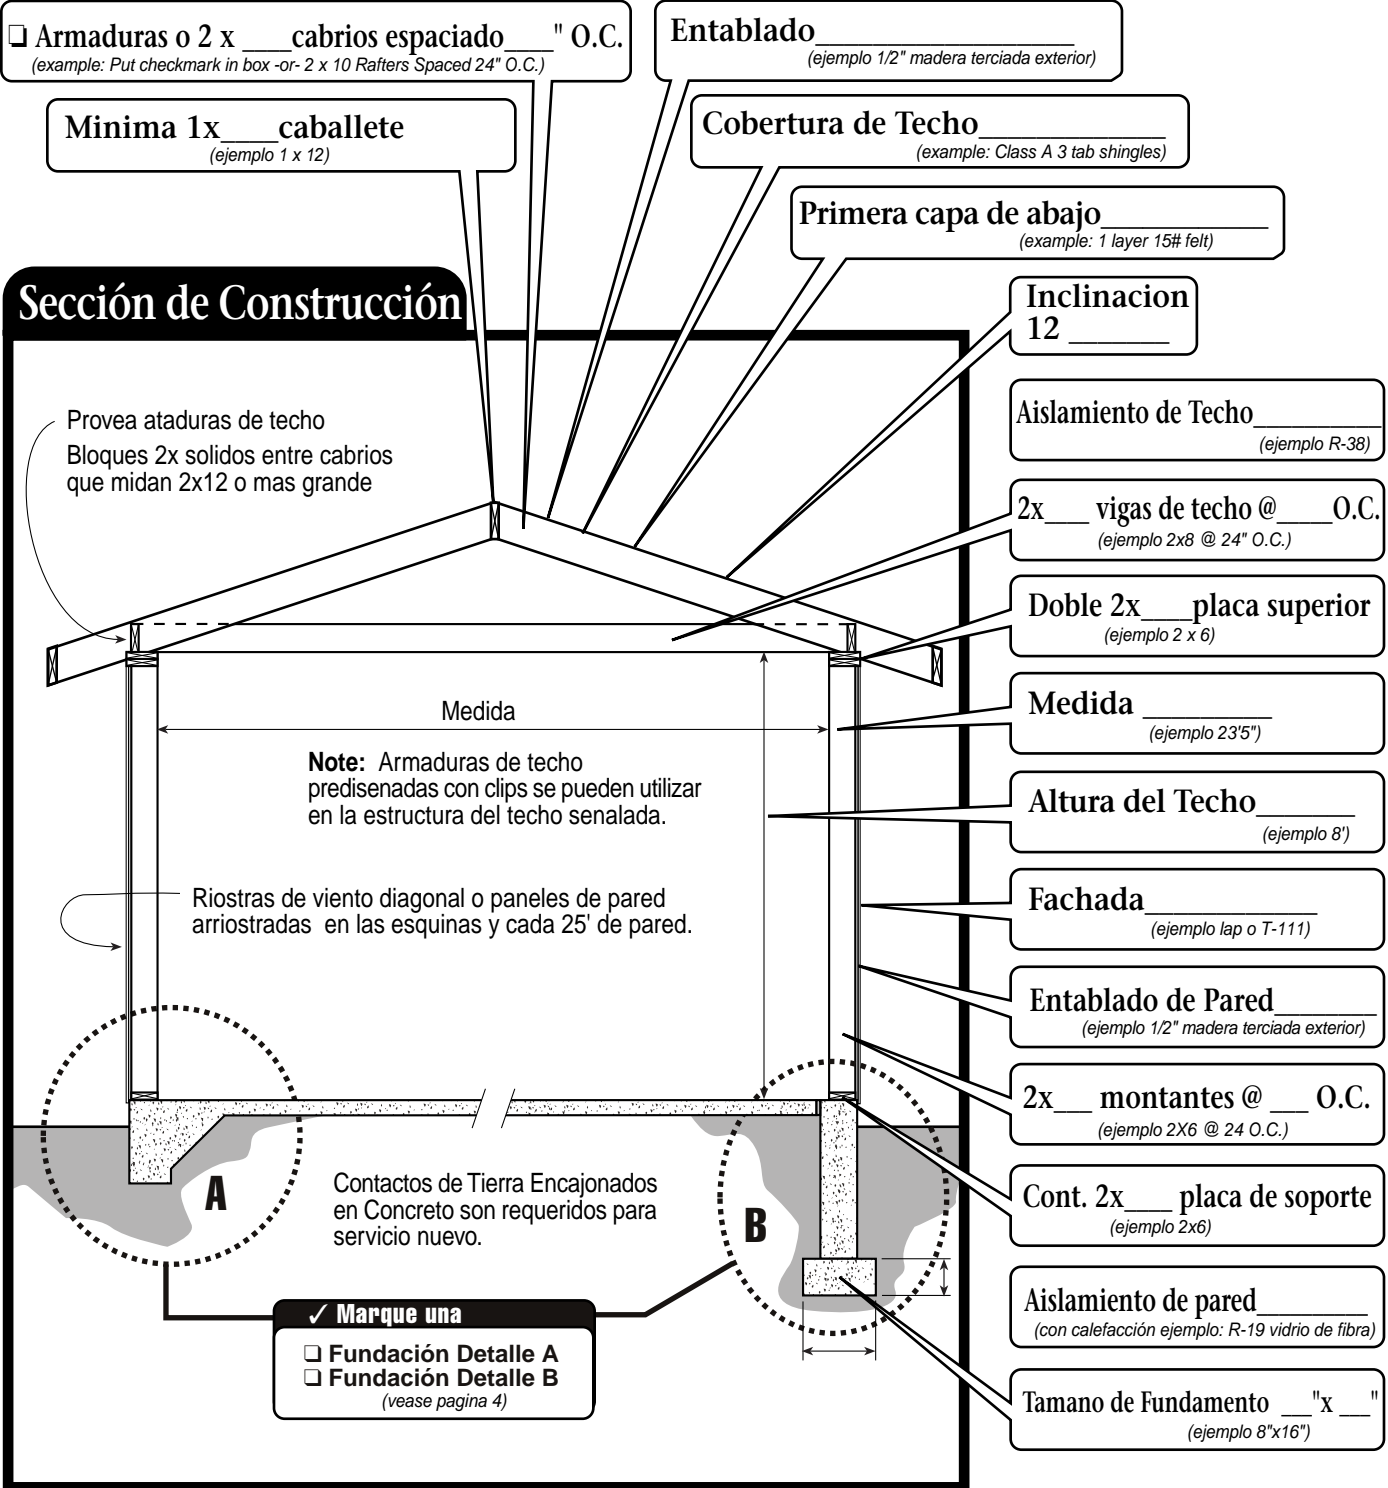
❑ Armaduras o 2 x ___cabrios espaciado___" O.C.
(example: Put checkmark in box -or- 2 x 10 Rafters Spaced 24" O.C.)

Entablado_______________
(ejemplo 1/2" madera terciada exterior)

Minima 1x____caballete
(ejemplo 1 x 12)

Cobertura de Techo__________
(example: Class A 3 tab shingles)

Primera capa de abajo__________
(example: 1 layer 15# felt)

Sección de Construcción

Inclinacion
12 ______

Aislamiento de Techo________
(ejemplo R-38)

Provea ataduras de techo
Bloques 2x solidos entre cabrios que midan 2x12 o mas grande

2x___ vigas de techo @____O.C.
(ejemplo 2x8 @ 24" O.C.)

Doble 2x___placa superior
(ejemplo 2 x 6)

Medida

Medida _______
(ejemplo 23'5")

Note: Armaduras de techo predisenadas con clips se pueden utilizar en la estructura del techo senalada.

Altura del Techo______
(ejemplo 8')

Riostras de viento diagonal o paneles de pared arriostradas en las esquinas y cada 25' de pared.

Fachada_________
(ejemplo lap o T-111)

Entablado de Pared______
(ejemplo 1/2" madera terciada exterior)

2x__ montantes @ __ O.C.
(ejemplo 2X6 @ 24 O.C.)

A

Contactos de Tierra Encajonados en Concreto son requeridos para servicio nuevo.

B

Cont. 2x___ placa de soporte
(ejemplo 2x6)

✓ Marque una
❑ Fundación Detalle A
❑ Fundación Detalle B
(vease pagina 4)

Aislamiento de pared________
(con calefacción ejemplo: R-19 vidrio de fibra)

Tamano de Fundamento __"x __"
(ejemplo 8"x16")